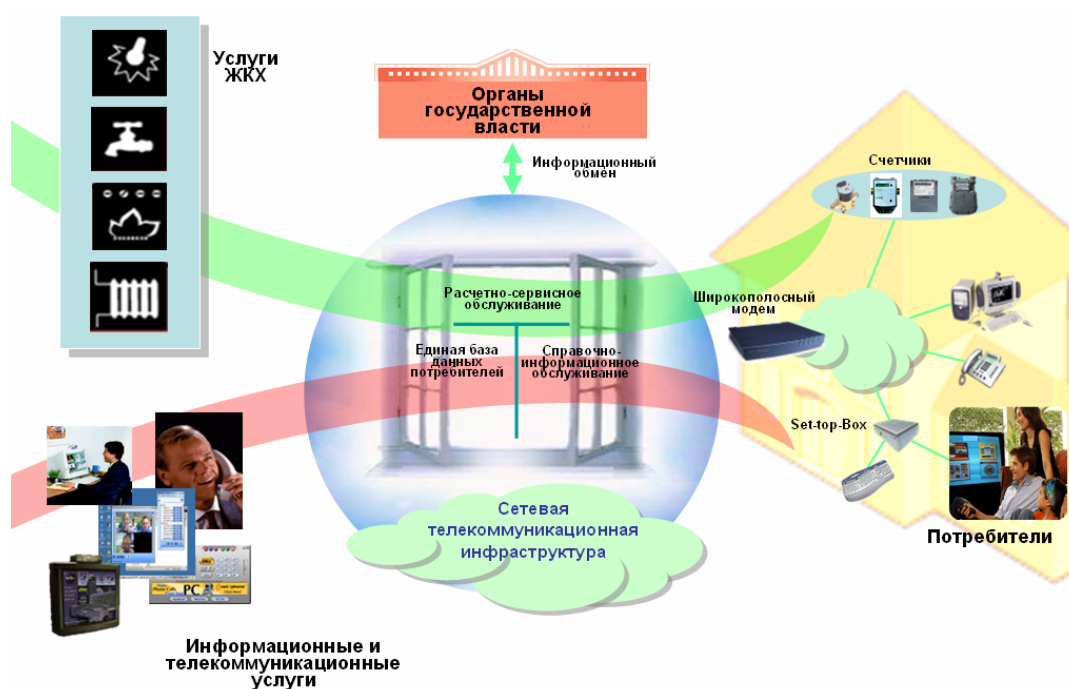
Услуги ЖКХ

Органы государственной власти

Информационный обмен

Счетчики

Расчетно-сервисное обслуживание

Широкополосный модем

Единая база данных потребителей

Справочно-информационное обслуживание

Set-top-Box

Сетевая телекоммуникационная инфраструктура

Потребители

PC

Информационные и телекоммуникационные услуги